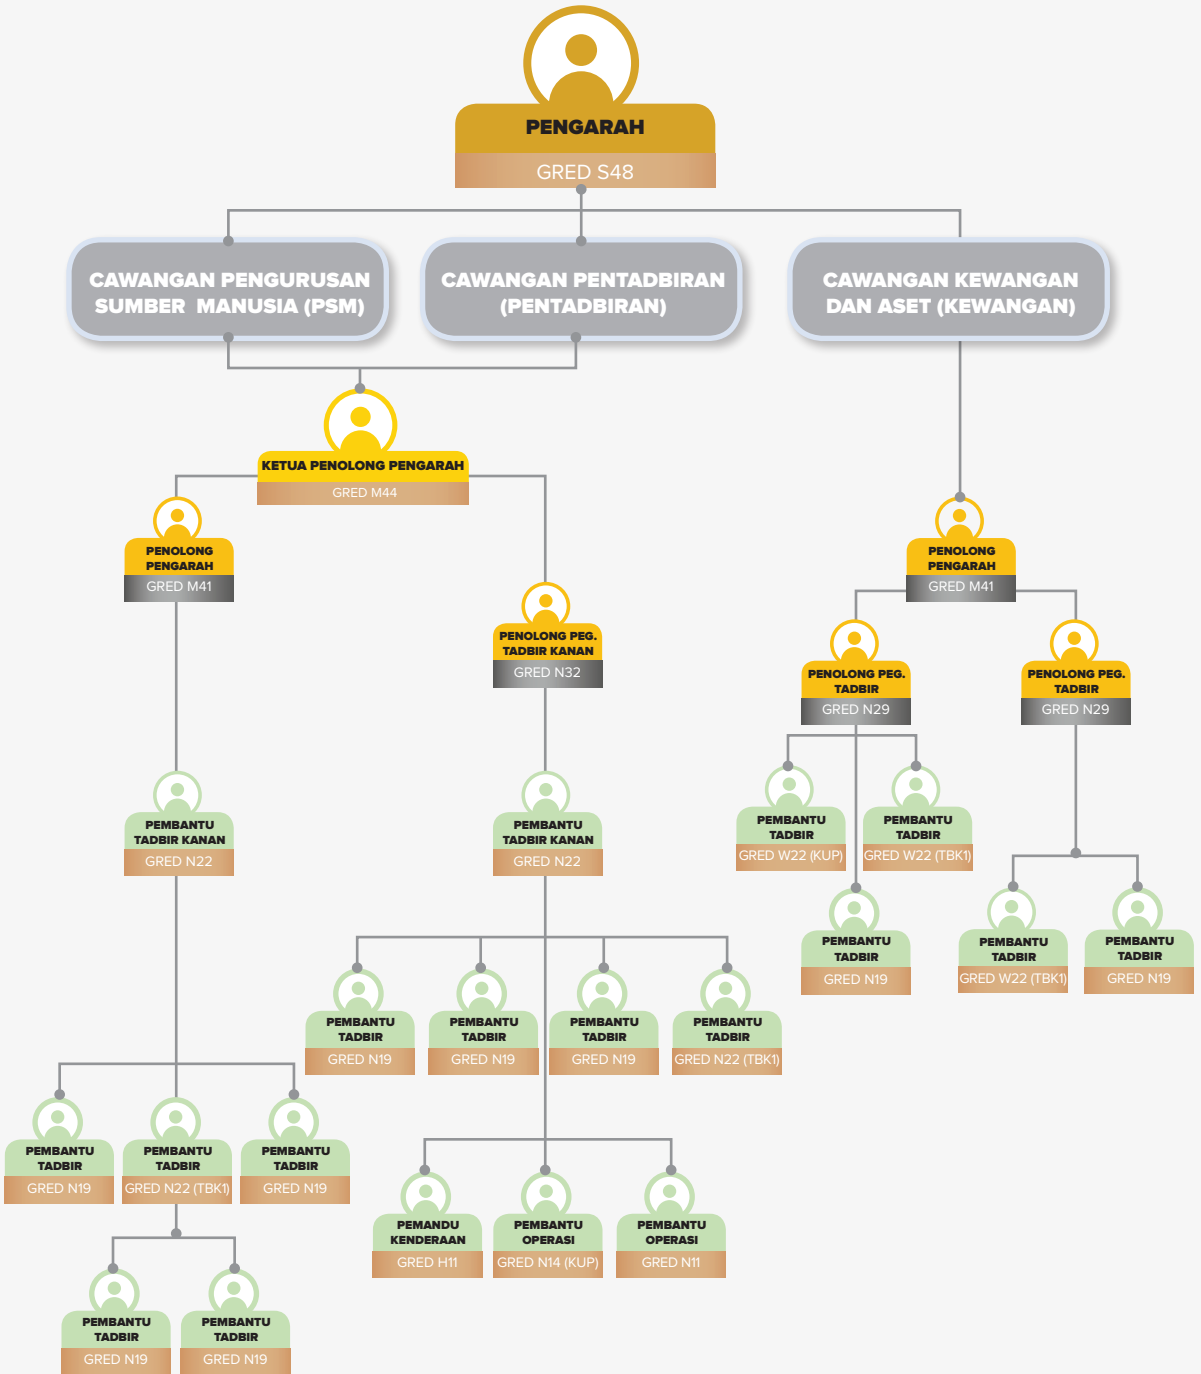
PENGARAH
GRED S48

CAWANGAN PENGURUSAN SUMBER MANUSIA (PSM)

CAWANGAN PENTADBIRAN (PENTADBIRAN)

CAWANGAN KEWANGAN DAN ASET (KEWANGAN)

KETUA PENOLONG PENGARAH
GRED M44

PENOLONG PENGARAH
GRED M41

PENOLONG PEG. TADBIR KANAN
GRED N32

PENOLONG PENGARAH
GRED M41

PENOLONG PEG. TADBIR
GRED N29

PENOLONG PEG. TADBIR
GRED N29

PEMBANTU TADBIR
GRED W22 (KUP)

PEMBANTU TADBIR
GRED W22 (TBK1)

PEMBANTU TADBIR KANAN
GRED N22

PEMBANTU TADBIR KANAN
GRED N22

PEMBANTU TADBIR
GRED N19

PEMBANTU TADBIR
GRED W22 (TBK1)

PEMBANTU TADBIR
GRED N19

PEMBANTU TADBIR
GRED N19

PEMBANTU TADBIR
GRED N19

PEMBANTU TADBIR
GRED N19

PEMBANTU TADBIR
GRED N22 (TBK1)

PEMBANTU TADBIR
GRED N19

PEMBANTU TADBIR
GRED N22 (TBK1)

PEMBANTU TADBIR
GRED N19

PEMANDU KENDERAAN
GRED H11

PEMBANTU OPERASI
GRED N14 (KUP)

PEMBANTU OPERASI
GRED N11

PEMBANTU TADBIR
GRED N19

PEMBANTU TADBIR
GRED N19